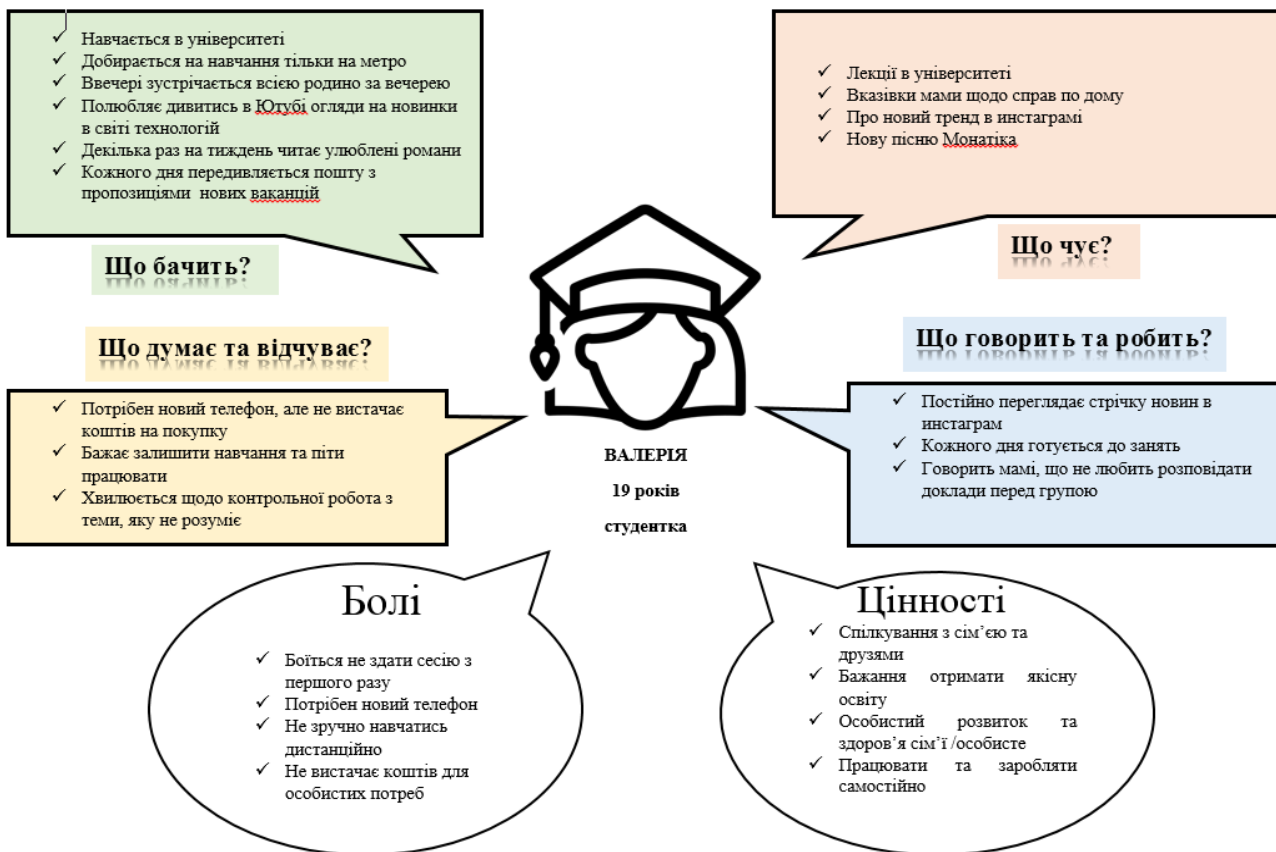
✓ Навчається в університеті
✓ Добирається на навчання тільки на метро
✓ Ввечері зустрічається всією родино за вечерею
✓ Полюбляє дивитись в Ютубі огляди на новинки в світі технологій
✓ Декілька раз на тиждень читає улюблені романи
✓ Кожного дня передивляється пошту з пропозиціями нових ваканцій

Що бачить?

✓ Лекції в університеті
✓ Вказівки мами щодо справ по дому
✓ Про новий тренд в инстаграмі
✓ Нову пісню Монатіка

Що чує?

Що думає та відчуває?

✓ Потрібен новий телефон, але не вистачає коштів на покупку
✓ Бажає залишити навчання та піти працювати
✓ Хвилюється щодо контрольної робота з теми, яку не розуміє

Що говорить та робить?

✓ Постійно переглядає стрічку новин в инстаграм
✓ Кожного дня готується до занять
✓ Говорить мамі, що не любить розповідати доклади перед групою

ВАЛЕРІЯ
19 років
студентка

Болі

✓ Боїться не здати сесію з першого разу
✓ Потрібен новий телефон
✓ Не зручно навчатись дистанційно
✓ Не вистачає коштів для особистих потреб

Цінності

✓ Спілкування з сім'єю та друзями
✓ Бажання отримати якісну освіту
✓ Особистий розвиток та здоров'я сім'ї /особисте
✓ Працювати та заробляти самостійно